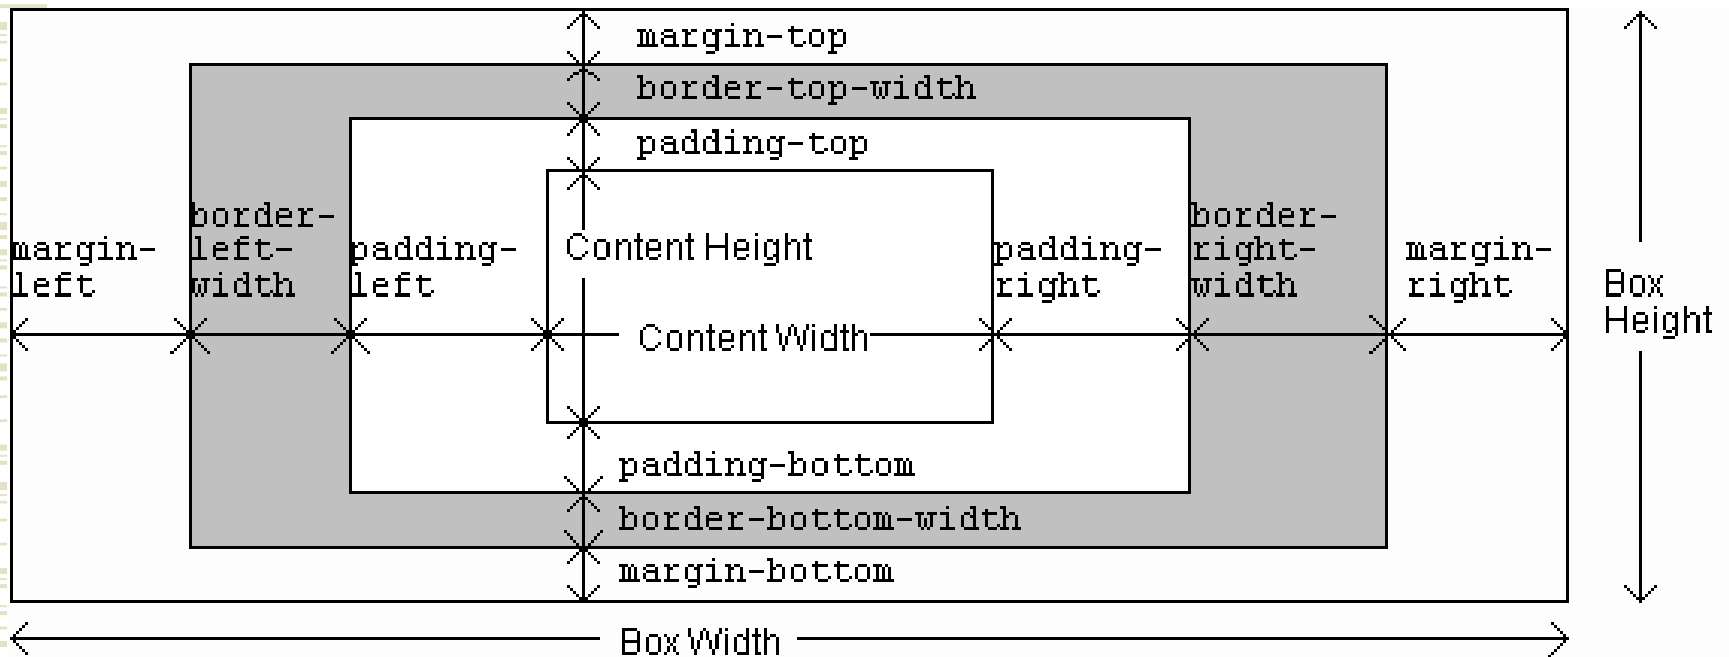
margin-top
border-top-width
padding-top
margin-left
border-left-width
padding-left
Content Height
Content Width
padding-right
border-right-width
margin-right
Box Height
padding-bottom
border-bottom-width
margin-bottom
Box Width